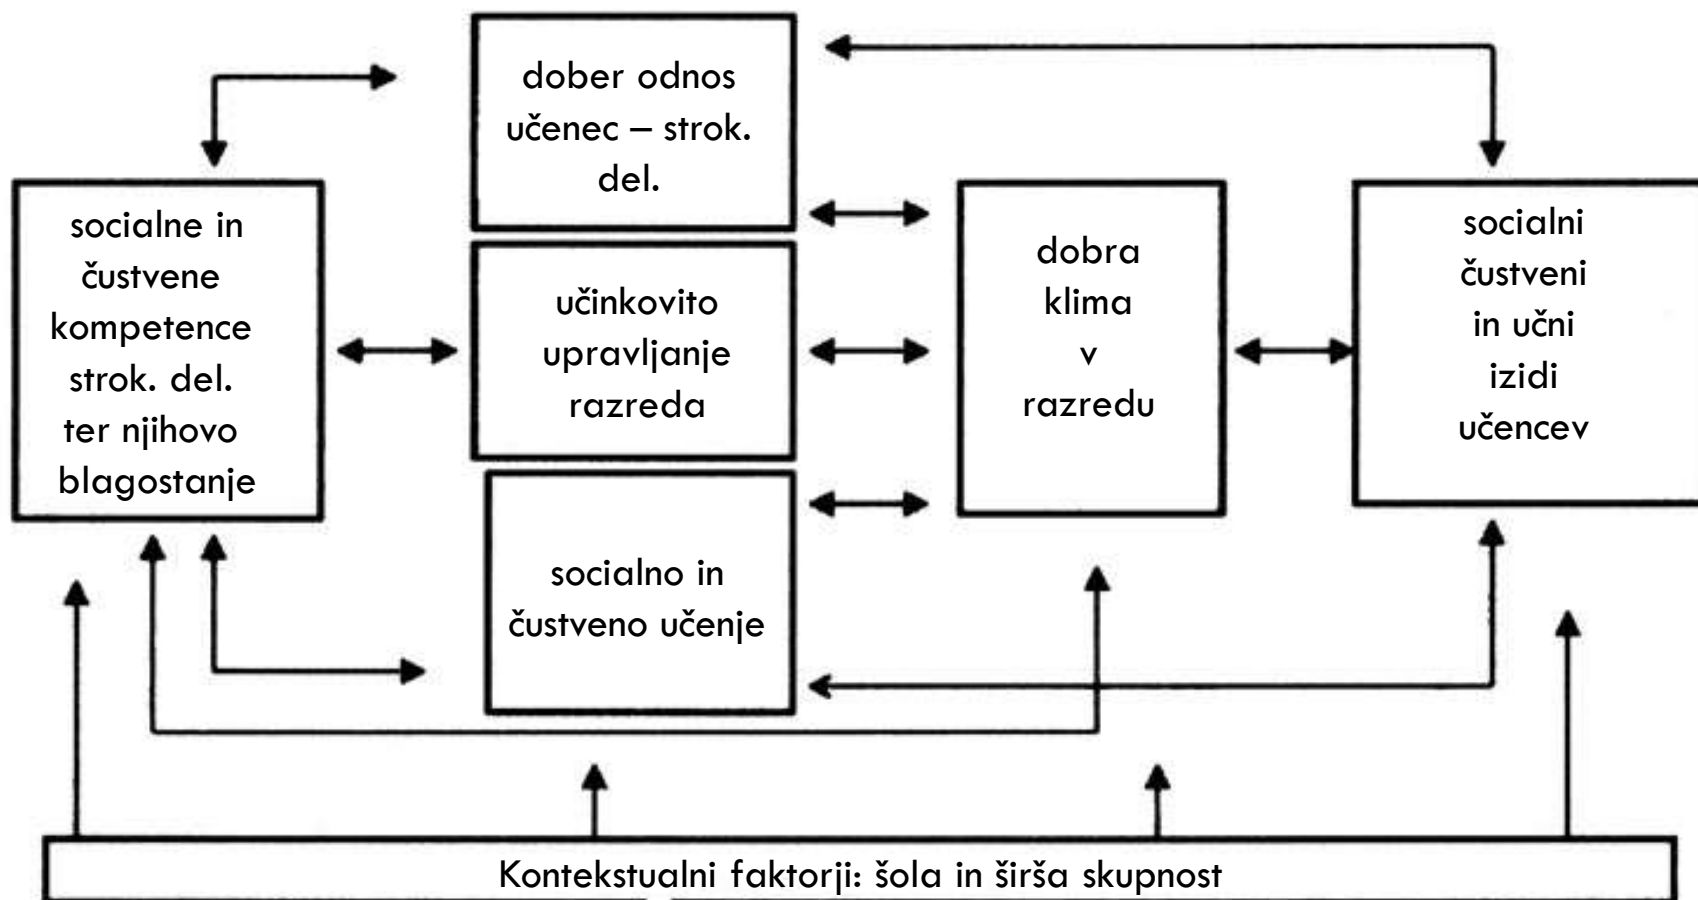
dober odnos učenec – strok. del.

socialne in čustvene kompetence strok. del. ter njihovo blagostanje

učinkovito upravljanje razreda

dobra klima v razredu

socialni čustveni in učni izidi učencev

socialno in čustveno učenje

Kontekstualni faktorji: šola in širša skupnost